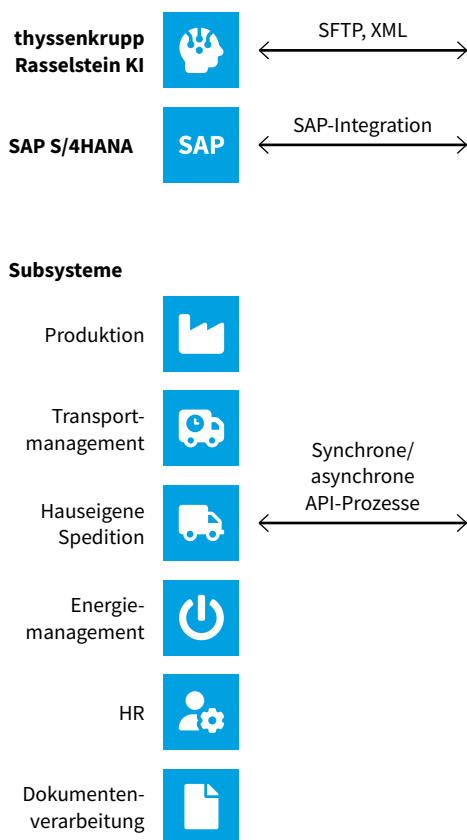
thyssenkrupp Rasselstein KI

SFTP, XML

SAP S/4HANA

SAP

SAP-Integration

Subsysteme

Produktion

Transportmanagement

Hauseigene Spedition

Energiemanagement

HR

Dokumentenverarbeitung

Synchrone/ asynchrone API-Prozesse